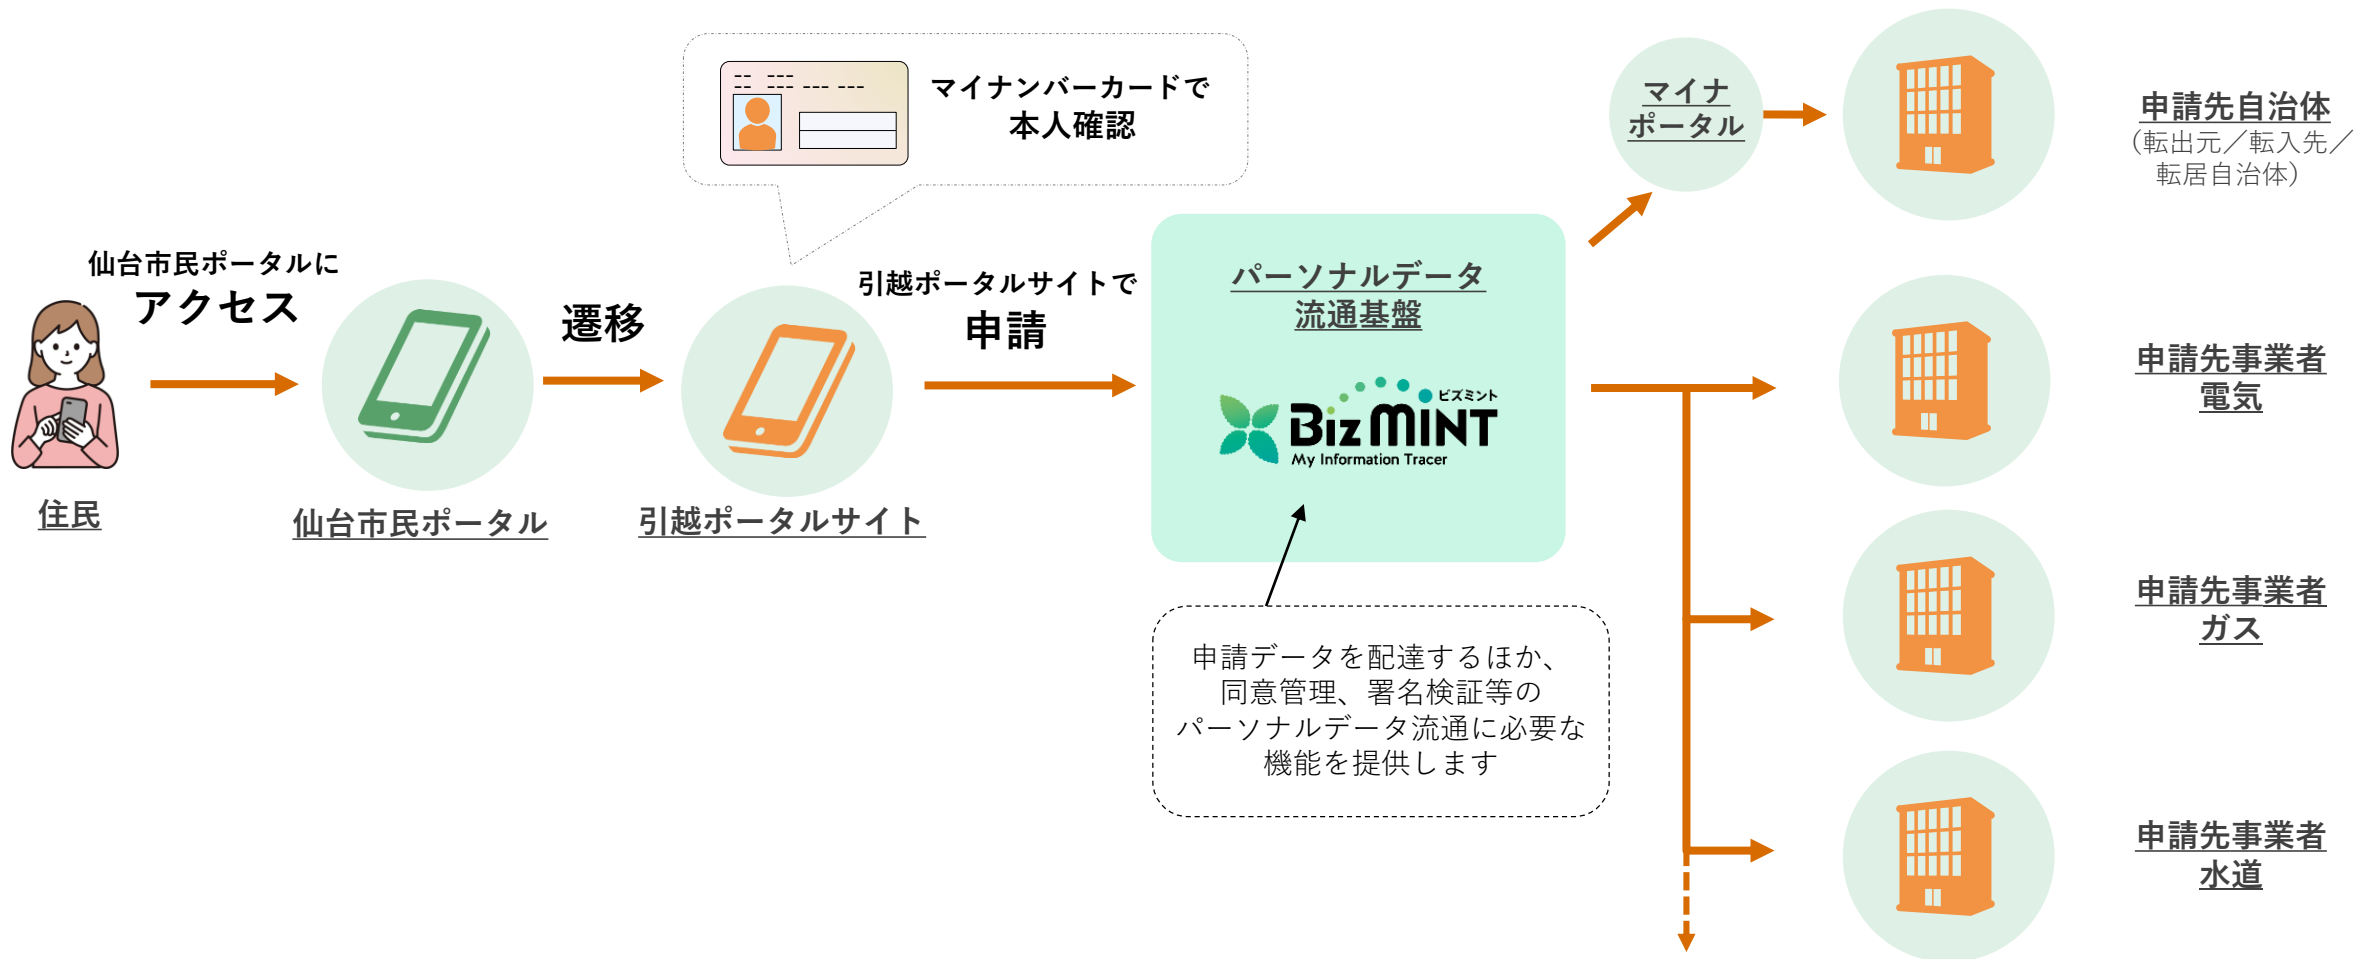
マイナンバーカードで
本人確認

仙台市民ポータルに
アクセス

遷移

引越ポータルサイトで
申請

住民

仙台市民ポータル

引越ポータルサイト

パーソナルデータ
流通基盤

ビズミント
BizMINT
My Information Tracer

申請データを配達するほか、
同意管理、署名検証等の
パーソナルデータ流通に必要な
機能を提供します

マイナ
ポータル

申請先自治体
(転出元／転入先／
転居自治体)

申請先事業者
電気

申請先事業者
ガス

申請先事業者
水道